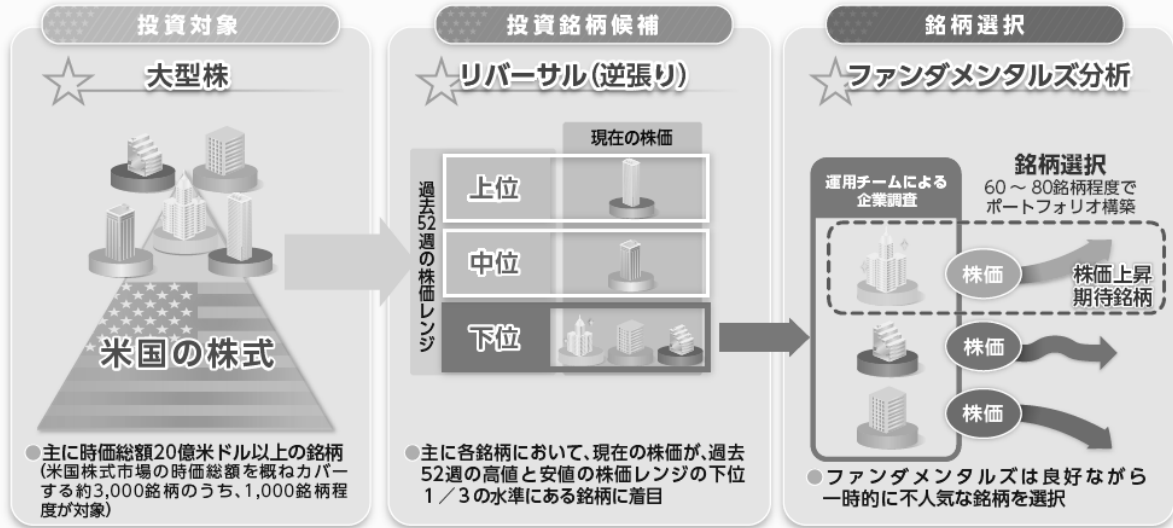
投資対象

大型株

米国の株式

●主に時価総額20億米ドル以上の銘柄
(米国株式市場の時価総額を概ねカバーする約3,000銘柄のうち、1,000銘柄程度が対象)

投資銘柄候補

リバーサル(逆張り)

現在の株価

過去52週の株価レンジ

上位

中位

下位

●主に各銘柄において、現在の株価が、過去52週の高値と安値の株価レンジの下位1/3の水準にある銘柄に着目

銘柄選択

ファンダメンタルズ分析

運用チームによる企業調査

銘柄選択
60〜80銘柄程度でポートフォリオ構築

株価

株価上昇期待銘柄

株価

株価

●ファンダメンタルズは良好ながら一時的に不人気な銘柄を選択